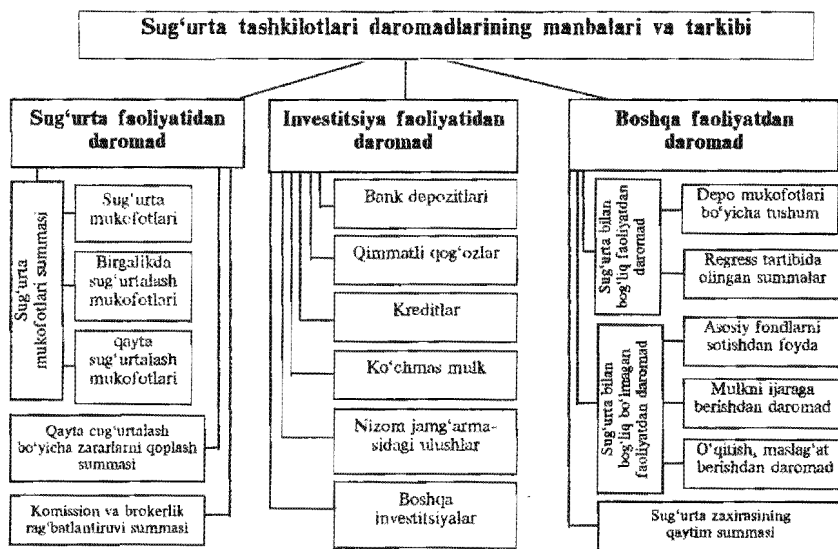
Sug'urta tashkilotlari daromadlarining manbalari va tarkibi

Sug'urta faoliyatidan daromad

Sug'urta mukofotlari summasi

Sug'urta mukofotlari

Birgalikda sug'urtalash mukofotlari

qayta sug'urtalash mukofotlari

Qayta cug'urtalash bo'yicha zararlarni qoplash summasi

Komission va brokerlik rag'batlantiruvi summasi

Investitsiya faoliyatidan daromad

Bank depozitlari

Qimmatli qog'ozlar

Kreditlar

Ko'chmas mulk

Nizom jamg'armasidagi ulushlar

Boshqa investitsiyalar

Boshqa faoliyatdan daromad

Sug'urta bilan bog'liq faoliyatdan daromad

Depo mukofotlari bo'yicha tushum

Regress tartibida olingan summalar

Sug'urta bilan bog'liq bo'lmagan faoliyatdan daromad

Asosiy fondlarni sotishdan foyda

Mulkni ijaraga berishdan daromad

O'qitish, maslag'at berishdan daromad

Sug'urta zaxirasining qaytim summasi